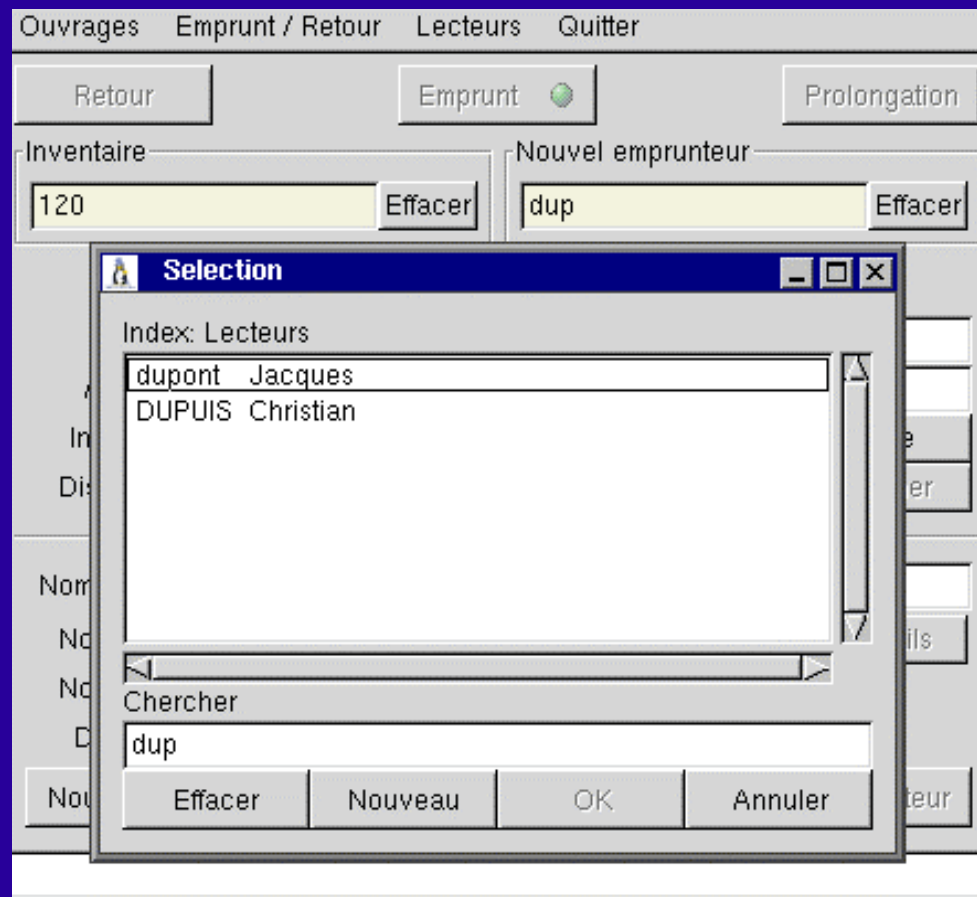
Ouvrages Emprunt / Retour Lecteurs Quitter

Retour Emprunt Prolongation

Inventaire
120 Effacer

Nouvel emprunteur
dup Effacer

Selection

Index: Lecteurs
dupont Jacques
DUPUIS Christian

Chercher
dup

Effacer Nouveau OK Annuler

A
In
Dis
Nom
No
No
D
Nou
e
er
ils
teur